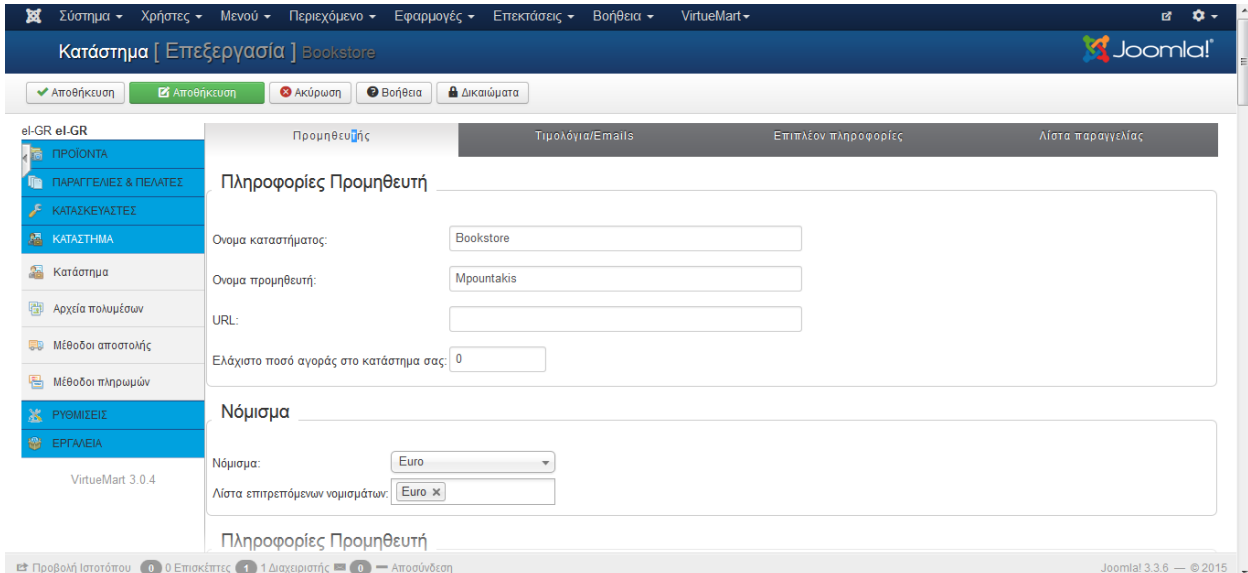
Σύστημα ▾ Χρήστες ▾ Μενού ▾ Περιεχόμενο ▾ Εφαρμογές ▾ Επεκτάσεις ▾ Βοήθεια ▾ VirtueMart ▾

Κατάστημα [ Επεξεργασία ] Bookstore

Joomla!

Αποθήκευση Αποθήκευση Ακύρωση Βοήθεια Δικαιώματα

el-GR el-GR

ΠΡΟΪΟΝΤΑ
ΠΑΡΑΓΓΕΛΙΕΣ & ΠΕΛΑΤΕΣ
ΚΑΤΑΣΚΕΥΑΣΤΕΣ
ΚΑΤΑΣΤΗΜΑ
Κατάστημα
Αρχεία πολυμέσων
Μέθοδοι αποστολής
Μέθοδοι πληρωμών
ΡΥΘΜΙΣΕΙΣ
ΕΡΓΑΛΕΙΑ

VirtueMart 3.0.4

Προμηθευτής | Τιμολόγια/Emails | Επιπλέον πληροφορίες | Λίστα παραγγελίας

Πληροφορίες Προμηθευτή

Ονομα καταστήματος: Bookstore

Ονομα προμηθευτή: Mpountakis

URL:

Ελάχιστο ποσό αγοράς στο κατάστημα σας: 0

Νόμισμα

Νόμισμα: Euro

Λίστα επιτρεπόμενων νομισμάτων: Euro ×

Πληροφορίες Προμηθευτή

Προβολή Ιστοτόπου 0 0 Επισκέπτες 1 1 Διαχειριστής 0 — Αποσύνδεση

Joomla! 3.3.6 — © 2015